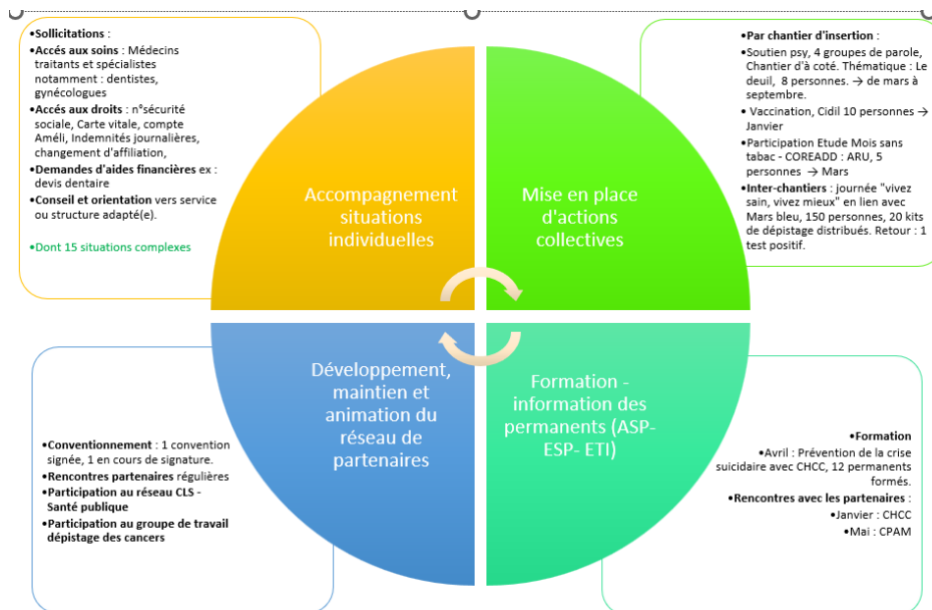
•Sollicitations :
•Accès aux soins : Médecins traitants et spécialistes notamment : dentistes, gynécologues
•Accès aux droits : n°sécurité sociale, Carte vitale, compte Améli, Indemnités journalières, changement d'affiliation,
•Demandes d'aides financières ex : devis dentaire
•Conseil et orientation vers service ou structure adapté(e).
•Dont 15 situations complexes

Accompagnement situations individuelles

Mise en place d'actions collectives

•Par chantier d'insertion :
•Soutien psy, 4 groupes de parole, Chantier d'à coté. Thématique : Le deuil, 8 personnes. → de mars à septembre.
• Vaccination, Cidil 10 personnes → Janvier
•Participation Etude Mois sans tabac - COREADD : ARU, 5 personnes → Mars
•Inter-chantiers : journée "vivez sain, vivez mieux" en lien avec Mars bleu, 150 personnes, 20 kits de dépistage distribués. Retour : 1 test positif.

Développement, maintien et animation du réseau de partenaires

Formation - information des permanents (ASP- ESP- ETI)

•Conventionnement : 1 convention signée, 1 en cours de signature.
•Rencontres partenaires régulières
•Participation au réseau CLS - Santé publique
•Participation au groupe de travail dépistage des cancers

•Formation
•Avril : Prévention de la crise suicidaire avec CHCC, 12 permanents formés.
•Rencontres avec les partenaires :
•Janvier : CHCC
•Mai : CPAM